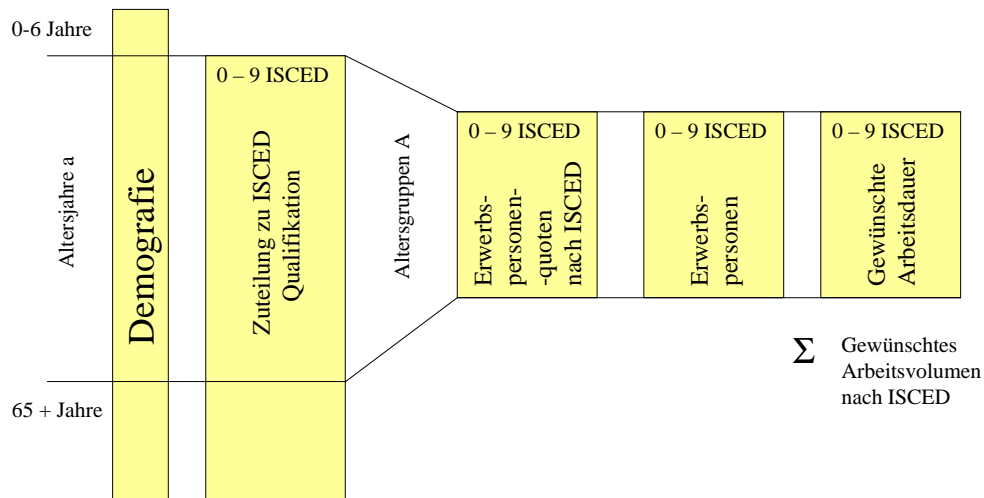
0-6 Jahre

Altersjahre a

Demografie

0 – 9 ISCED

Zuteilung zu ISCED Qualifikation

Altersgruppen A

0 – 9 ISCED

Erwerbspersonen-quoten nach ISCED

0 – 9 ISCED

Erwerbspersonen

0 – 9 ISCED

Gewünschte Arbeitsdauer

$\Sigma$ Gewünschtes Arbeitsvolumen nach ISCED

65 + Jahre